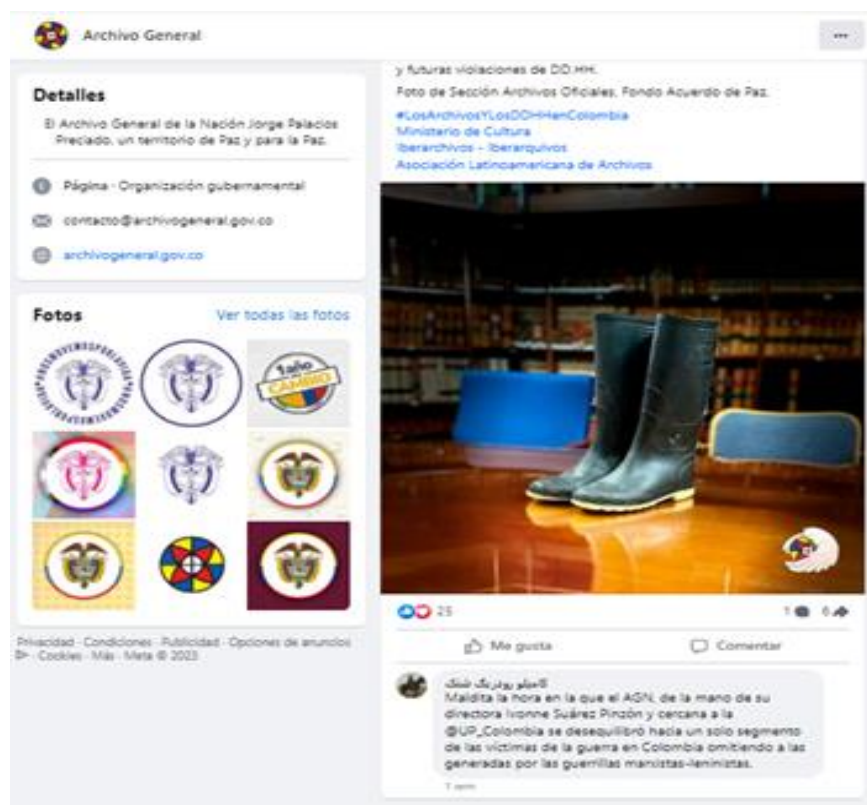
Archivo General

...

Detalles

El Archivo General de la Nación Jorge Palacios Preciado, un territorio de Paz y para la Paz.

Página · Organización gubernamental

contacto@archivogeneral.gov.co

archivogeneral.gov.co

Fotos

Ver todas las fotos

1año CAMBIO

Privacidad · Condiciones · Publicidad · Opciones de anuncios · Cookies · Más · Meta © 2023

y futuras violaciones de DD.HH.

Foto de Sección Archivos Oficiales, Fondo Acuerdo de Paz.

#LosArchivosYLosDDHHenColombia
Ministerio de Cultura
Iberarchivos - Iberarquivos
Asociación Latinoamericana de Archivos

25

1 6

Me gusta

Comentar

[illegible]
Maldita la hora en la que el AGN, de la mano de su directora Ivonne Suárez Pinzón y cercana a la @UP_Colombia se desequilibró hacia un solo segmento de las víctimas de la guerra en Colombia omitiendo a las generadas por las guerrillas marxistas-leninistas.

7 sem